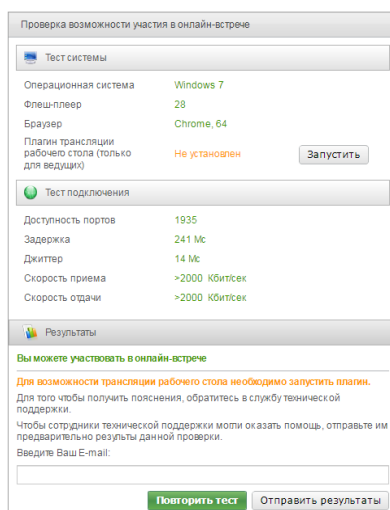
Проверка возможности участия в онлайн-встрече

Тест системы

| | | |
|---|---|---|
| Операционная система | Windows 7 | |
| Флеш-плеер | 28 | |
| Браузер | Chrome, 64 | |
| Плагин трансляции рабочего стола (только для ведущих) | Не установлен | Запустить |

Тест подключения

| | |
|---|---|
| Доступность портов | 1935 |
| Задержка | 241 Мс |
| Джиттер | 14 Мс |
| Скорость приема | >2000 Кбит/сек |
| Скорость отдачи | >2000 Кбит/сек |

Результаты

Вы можете участвовать в онлайн-встрече

Для возможности трансляции рабочего стола необходимо запустить плагин.

Для того чтобы получить пояснения, обратитесь в службу технической поддержки.

Чтобы сотрудники технической поддержки могли оказать помощь, отправьте им предварительно результаты данной проверки.

Введите Ваш E-mail:

Повторить тест Отправить результаты